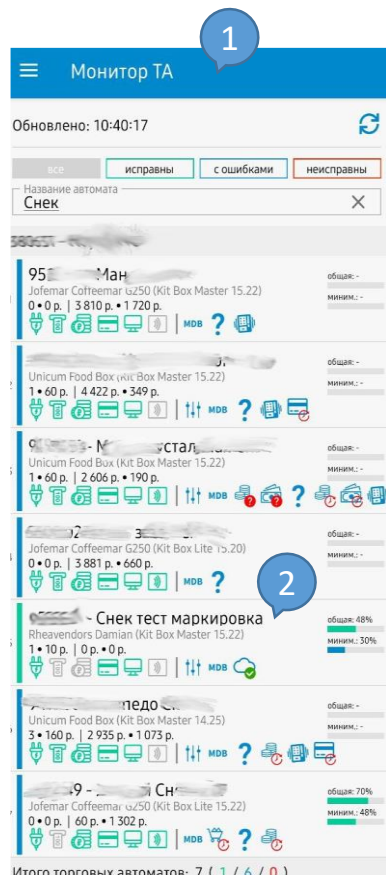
1

Монитор ТА

Обновлено: 10:40:17

все
исправны
с ошибками
неисправны

Название автомата
Снек

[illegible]

95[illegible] Ман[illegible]
Jofemar Coffeemar G250 (Kit Box Master 15.22)
0 • 0 р. | 3 810 р. • 1 720 р.
MDB ?
общая: -
миним.: -

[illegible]
Unicum Food Box (Kit Box Master 15.22)
1 • 60 р. | 4 422 р. • 349 р.
MDB ?
общая: -
миним.: -

9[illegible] - М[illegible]стал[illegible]
Unicum Food Box (Kit Box Master 15.22)
1 • 60 р. | 2 606 р. • 190 р.
MDB
общая: -
миним.: -

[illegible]2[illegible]з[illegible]
Jofemar Coffeemar G250 (Kit Box Lite 15.20)
0 • 0 р. | 3 881 р. • 660 р.
MDB ?
общая: -
миним.: -

2

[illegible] - Снек тест маркировка
Rheavendors Damian (Kit Box Master 15.22)
1 • 10 р. | 0 р. • 0 р.
MDB
общая: 48%
миним.: 30%

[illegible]педо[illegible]
Unicum Food Box (Kit Box Master 14.25)
3 • 160 р. | 2 935 р. • 1 073 р.
MDB ?
общая: -
миним.: -

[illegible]9 - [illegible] Сн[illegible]
Jofemar Coffeemar G250 (Kit Box Master 15.22)
0 • 0 р. | 60 р. • 1 302 р.
MDB ?
общая: 70%
миним.: 48%

Итого торговых автоматов: 7 ( 1 / 6 / 0 )